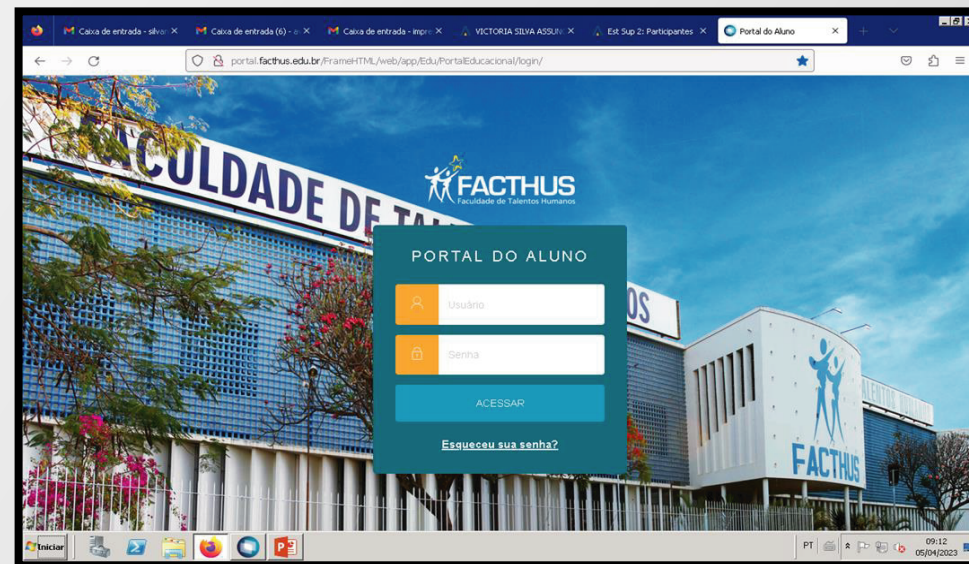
Caixa de entrada - silva ×
Caixa de entrada (6) - e ×
Caixa de entrada - impr ×
VICTORIA SILVA ASSUN ×
Est Sup 2: Participantes ×
Portal do Aluno ×

portal.facthus.edu.br/FrameHTML/web/app/Edu/PortalEducacional/login/

CULDADE DE TA

OS

FACTHUS
Faculdade de Talentos Humanos

PORTAL DO ALUNO

Usuário

Senha

ACESSAR

Esqueceu sua senha?

FACTHUS

Iniciar

PT

09:12
05/04/2023